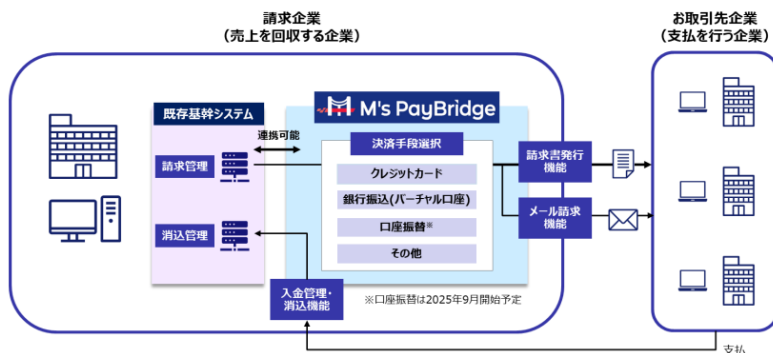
請求企業
（売上を回収する企業）

お取引先企業
（支払を行う企業）

既存基幹システム

M's PayBridge

連携可能

請求管理

消込管理

決済手段選択

クレジットカード

銀行振込(バーチャル口座)

口座振替※

その他

請求書発行機能

メール請求機能

入金管理・消込機能

※口座振替は2025年9月開始予定

支払